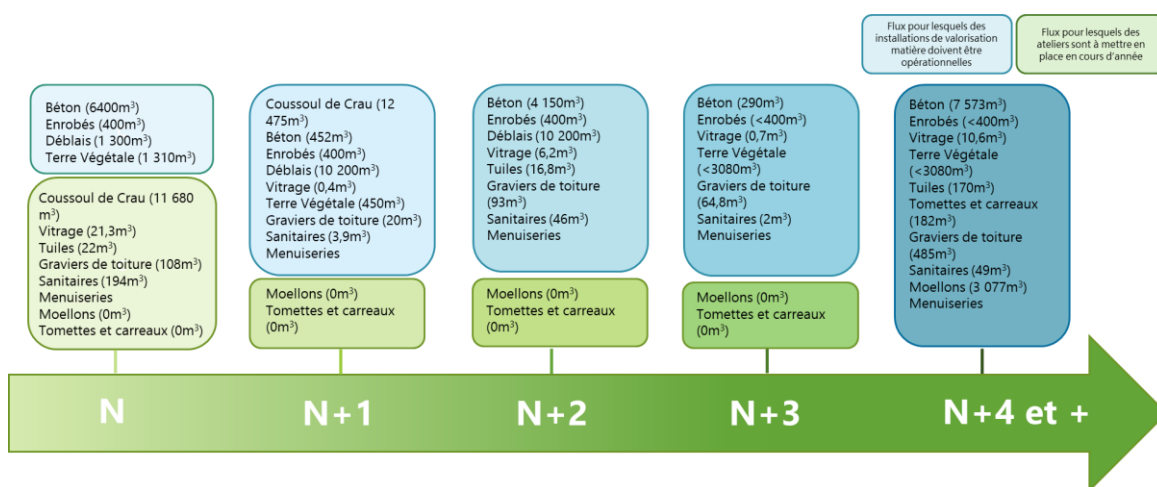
Flux pour lesquels des installations de valorisation matière doivent être opérationnelles

Flux pour lesquels des ateliers sont à mettre en place en cours d'année

Béton (6400m$^3$)
Enrobés (400m$^3$)
Déblais (1 300m$^3$)
Terre Végétale (1 310m$^3$)

Coussoul de Crau (11 680 m$^3$)
Vitrage (21,3m$^3$)
Tuiles (22m$^3$)
Graviers de toiture (108m$^3$)
Sanitaires (194m$^3$)
Menuiseries
Moellons (0m$^3$)
Tomettes et carreaux (0m$^3$)

Coussoul de Crau (12 475m$^3$)
Béton (452m$^3$)
Enrobés (400m$^3$)
Déblais (10 200m$^3$)
Vitrage (0,4m$^3$)
Terre Végétale (450m$^3$)
Graviers de toiture (20m$^3$)
Sanitaires (3,9m$^3$)
Menuiseries

Moellons (0m$^3$)
Tomettes et carreaux (0m$^3$)

Béton (4 150m$^3$)
Enrobés (400m$^3$)
Déblais (10 200m$^3$)
Vitrage (6,2m$^3$)
Tuiles (16,8m$^3$)
Graviers de toiture (93m$^3$)
Sanitaires (46m$^3$)
Menuiseries

Moellons (0m$^3$)
Tomettes et carreaux (0m$^3$)

Béton (290m$^3$)
Enrobés (<400m$^3$)
Vitrage (0,7m$^3$)
Terre Végétale (<3080m$^3$)
Graviers de toiture (64,8m$^3$)
Sanitaires (2m$^3$)
Menuiseries

Moellons (0m$^3$)
Tomettes et carreaux (0m$^3$)

Béton (7 573m$^3$)
Enrobés (<400m$^3$)
Vitrage (10,6m$^3$)
Terre Végétale (<3080m$^3$)
Tuiles (170m$^3$)
Tomettes et carreaux (182m$^3$)
Graviers de toiture (485m$^3$)
Sanitaires (49m$^3$)
Moellons (3 077m$^3$)
Menuiseries

N

N+1

N+2

N+3

N+4 et +